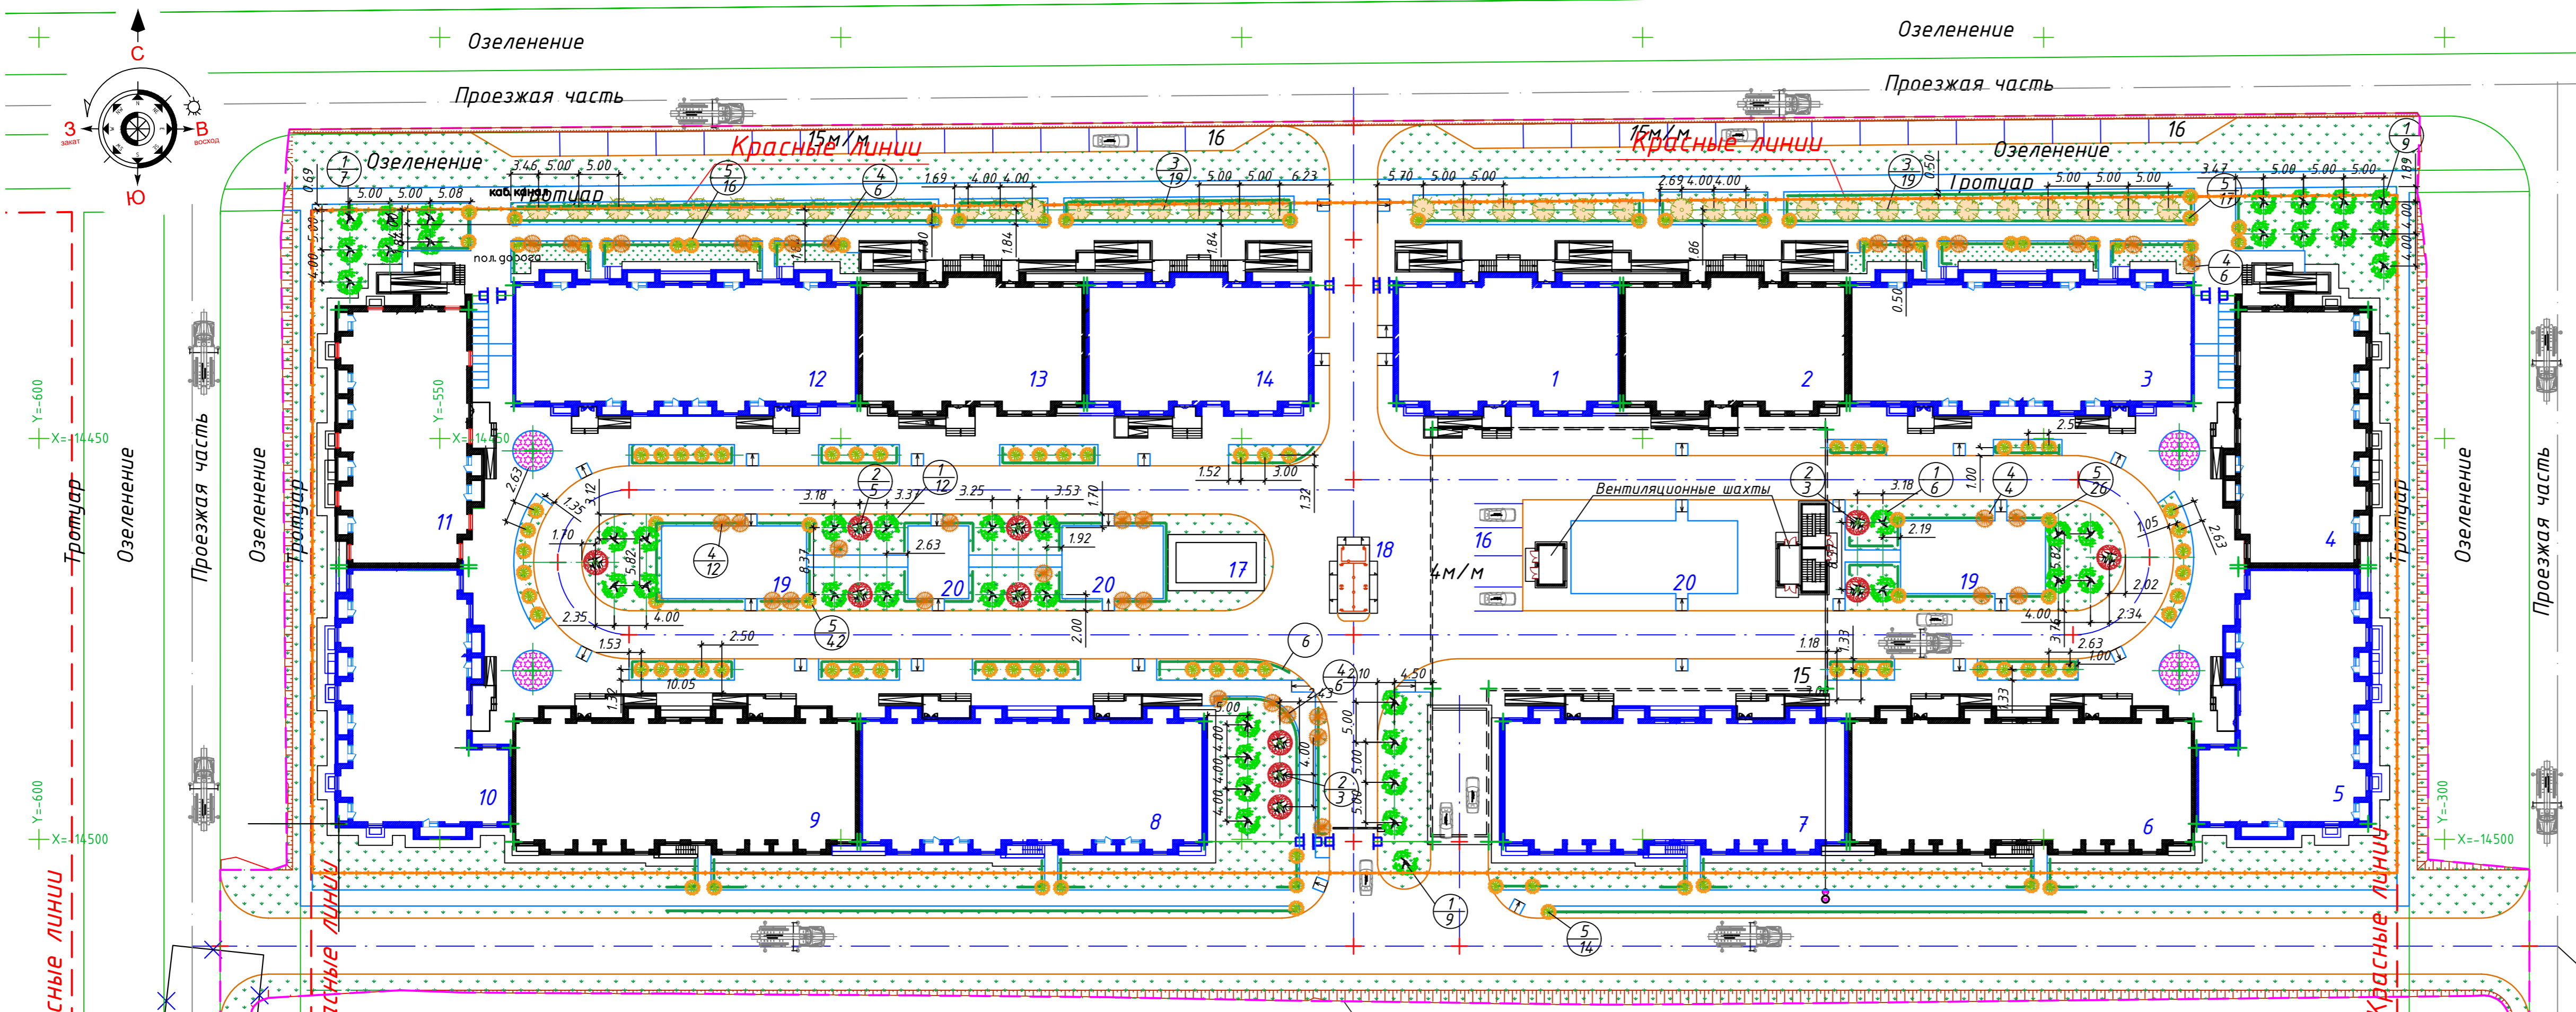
С
З
закат
В
восход
Ю

Озеленение
Проезжая часть
Озеленение
Проезжая часть

15м/м
Красные линии
16
15м/м
Красные линии
16

Озеленение
Тротуар
каб.канал
под.дорога
Озеленение
Тротуар

$\frac{1}{7}$ $\frac{5}{16}$ $\frac{4}{6}$ $\frac{3}{19}$ $\frac{3}{19}$ $\frac{5}{17}$ $\frac{4}{6}$ $\frac{1}{9}$

3.46 5.00 5.00
5.00 5.00 5.08
1.69 4.00 4.00
5.00 5.00 6.23
5.70 5.00 5.00
2.69 4.00 4.00
5.00 5.00 5.00
3.47 5.00 5.00 5.00
0.69 1.89 0.50 1.84 1.84 4.00 4.00

12 13 14 1 2 3

Y=-600
X=-14450
Y=-550
X=-14450
Тротуар
Озеленение
Проезжая часть
Озеленение
Тротуар
11

$\frac{2}{5}$ $\frac{1}{12}$ $\frac{4}{12}$ $\frac{5}{42}$ $\frac{6}{}$
3.18 3.37 3.25 3.53 1.70 1.52 3.00 1.32
2.63 1.35 3.12 1.70 5.82 2.63 1.92 8.37
19 20 20 17
2.35 4.00 1.53 2.50 2.00
18
4м/м
16
Вентиляционные шахты
20
$\frac{2}{3}$ $\frac{1}{6}$ $\frac{4}{4}$ $\frac{5}{26}$
3.18 2.19 1.00 2.57 1.05 2.63
19
5.82 2.02 2.34 4.00 3.76 2.63 1.00 1.18 3.33
15

4
Тротуар
Озеленение
Проезжая часть

10.05 1.30
$\frac{4}{6}$ 4.50 2.43
5.00 4.00 4.00 4.00 4.00 5.00 5.00 5.00
$\frac{2}{3}$
10 9 8 7 6 5

Y=-600
X=-14500
Y=-300
X=-14500

$\frac{1}{9}$ $\frac{5}{14}$

Красные линии
Красные линии
Красные линии